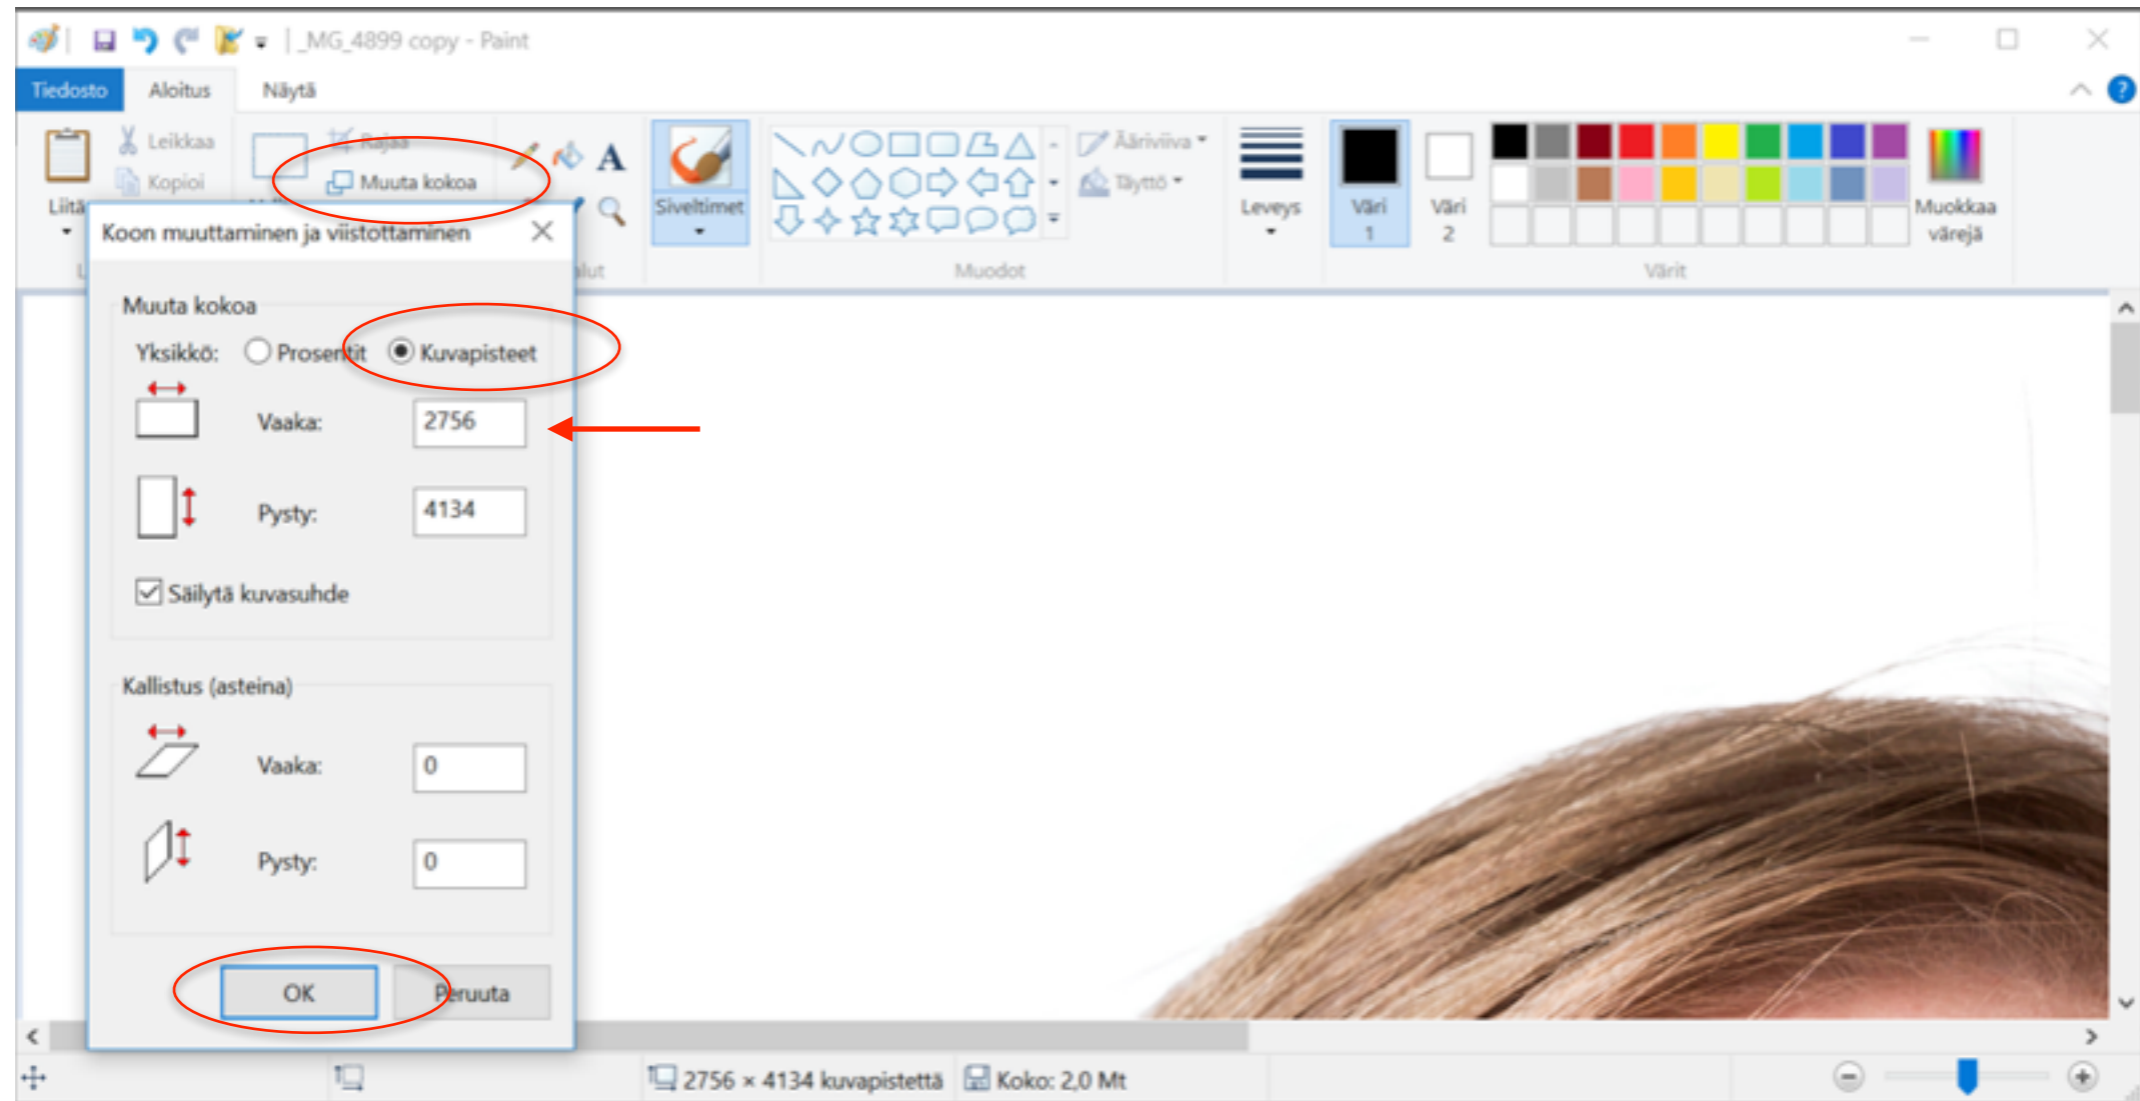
_MG_4899 copy - Paint

Tiedosto Aloitus Näytä

Liitä
Leikkaa
Kopioi
Rajaa
Muuta kokoa
A
Siveltimet
Ääriviiva
Täyttö
Muodot
Leveys
Väri 1
Väri 2
Muokkaa värejä
Värit

Koon muuttaminen ja viistottaminen

Muuta kokoa
Yksikkö: Prosentit Kuvapisteet
Vaaka: 2756
Pysty: 4134
Säilytä kuvasuhde

Kallistus (asteina)
Vaaka: 0
Pysty: 0

OK
Peruuta

2756 × 4134 kuvapistettä
Koko: 2,0 Mt